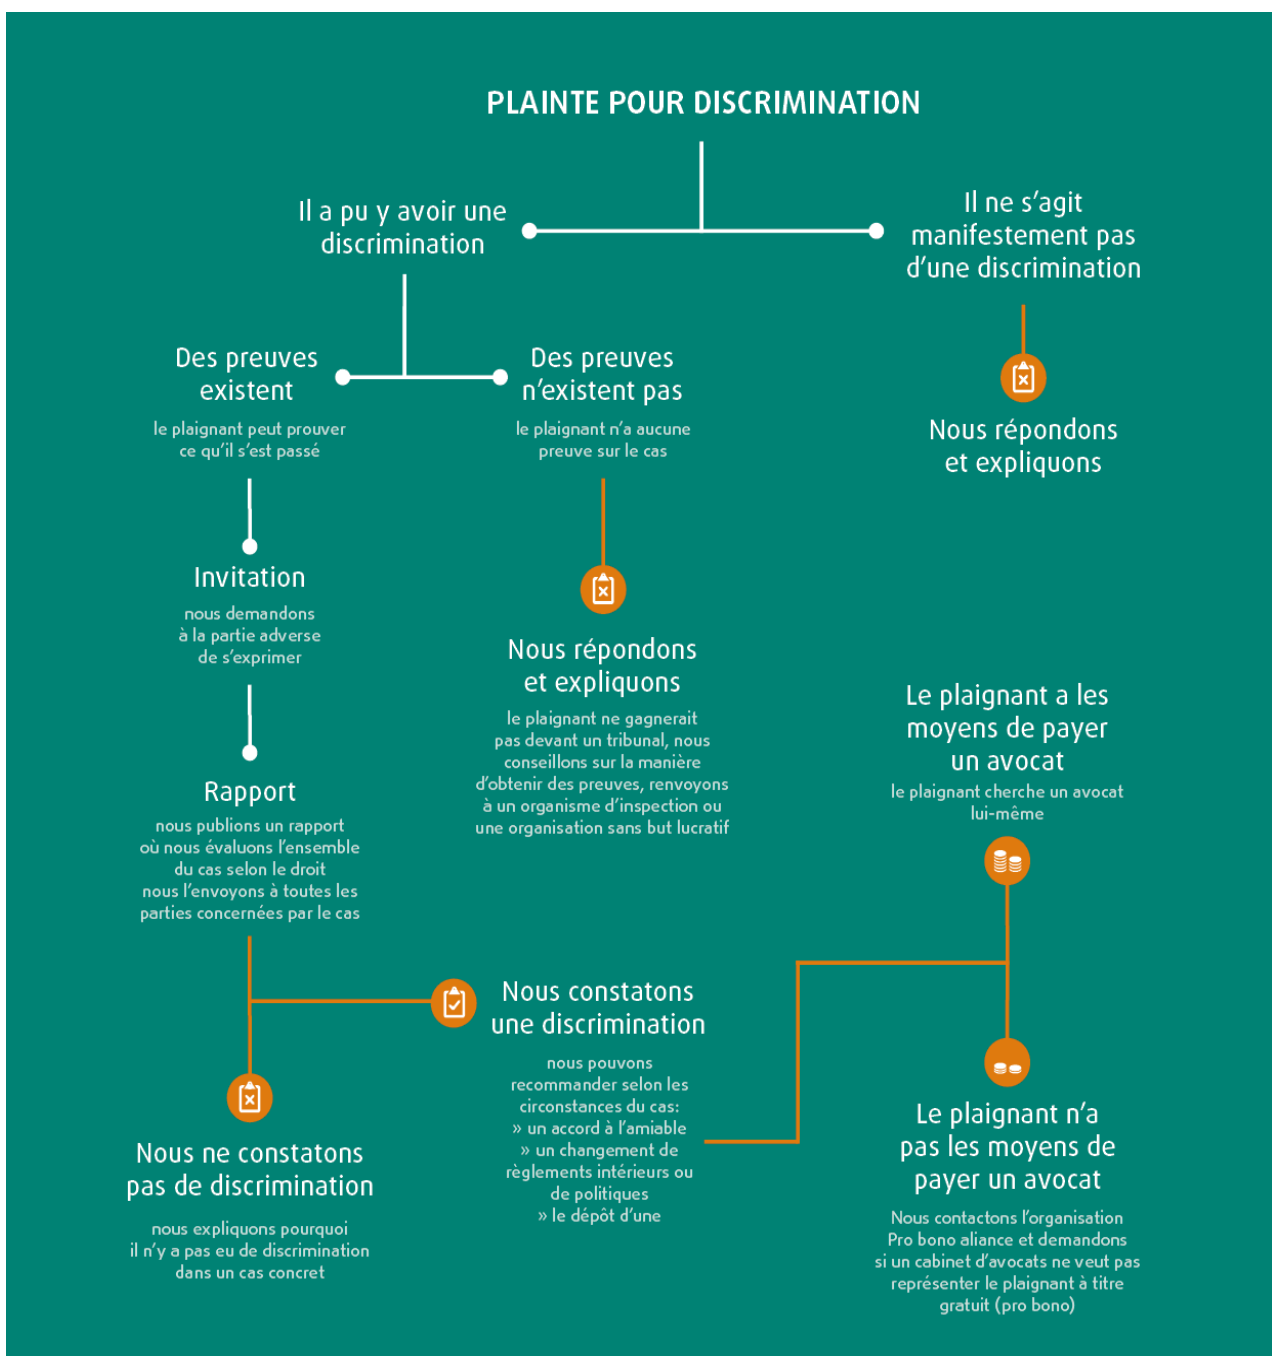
PLAINTE POUR DISCRIMINATION

Il a pu y avoir une discrimination

Il ne s'agit manifestement pas d'une discrimination

Nous répondons et expliquons

Des preuves existent

le plaignant peut prouver ce qu'il s'est passé

Des preuves n'existent pas

le plaignant n'a aucune preuve sur le cas

Invitation

nous demandons à la partie adverse de s'exprimer

Nous répondons et expliquons

le plaignant ne gagnerait pas devant un tribunal, nous conseillons sur la manière d'obtenir des preuves, renvoyons à un organisme d'inspection ou une organisation sans but lucratif

Le plaignant a les moyens de payer un avocat

le plaignant cherche un avocat lui-même

Rapport

nous publions un rapport où nous évaluons l'ensemble du cas selon le droit nous l'envoyons à toutes les parties concernées par le cas

Nous constatons une discrimination

nous pouvons recommander selon les circonstances du cas:
» un accord à l'amiable
» un changement de règlements intérieurs ou de politiques
» le dépôt d'une

Nous ne constatons pas de discrimination

nous expliquons pourquoi il n'y a pas eu de discrimination dans un cas concret

Le plaignant n'a pas les moyens de payer un avocat

Nous contactons l'organisation Pro bono aliance et demandons si un cabinet d'avocats ne veut pas représenter le plaignant à titre gratuit (pro bono)